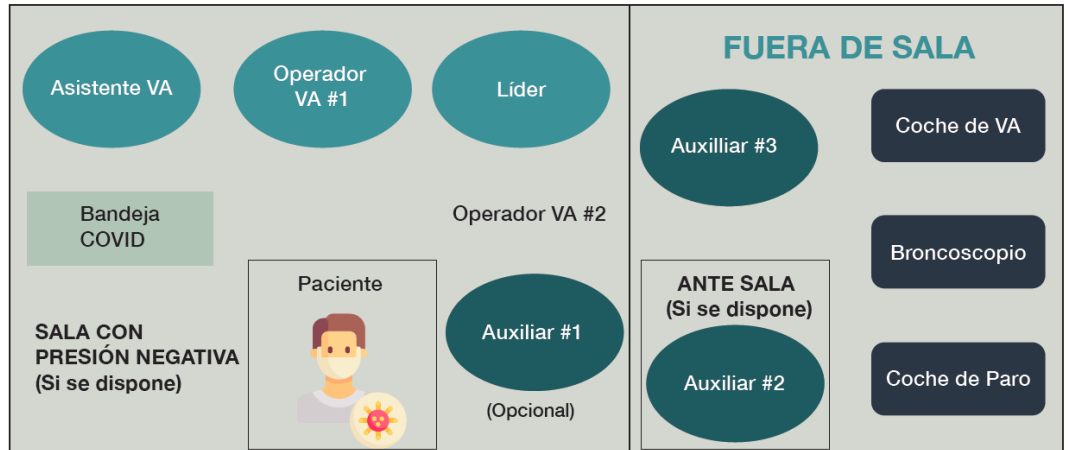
Asistente VA

Operador VA #1

Líder

Bandeja COVID

Operador VA #2

Paciente

Auxiliar #1

(Opcional)

SALA CON PRESIÓN NEGATIVA (Si se dispone)

FUERA DE SALA

Auxilliar #3

Coche de VA

Broncoscopio

ANTE SALA (Si se dispone)

Auxiliar #2

Coche de Paro